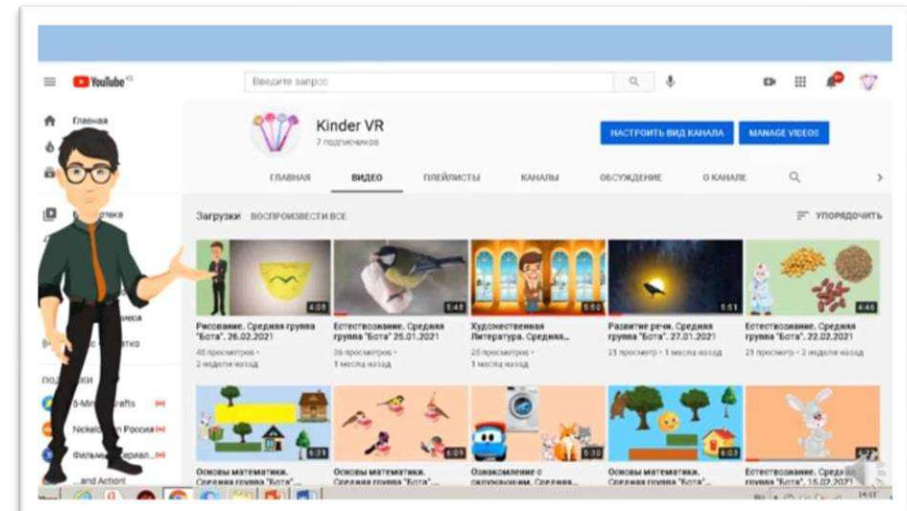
YouTube KZ

Введите запрос

Главная

Kinder VR
7 подписчиков

НАСТРОИТЬ ВИД КАНАЛА
MANAGE VIDEOS

ГЛАВНАЯ
ВИДЕО
ПЛЕЙЛИСТЫ
КАНАЛЫ
ОБСУЖДЕНИЕ
О КАНАЛЕ

Загрузки ВОСПРОИЗВЕСТИ ВСЕ
УПОРЯДОЧИТЬ

4:08
Рисование. Средняя группа "Бота". 26.02.2021
45 просмотров • 2 недели назад

5:45
Естествознание. Средняя группа "Бота" 25.01.2021
26 просмотров • 1 месяц назад

5:50
Художественная литература. Средняя...
25 просмотров • 1 месяц назад

5:51
Развитие речи. Средняя группа "Бота". 27.01.2021
23 просмотра • 1 месяц назад

4:46
Естествознание. Средняя группа "Бота". 22.02.2021
21 просмотр • 2 недели назад

6:39
Основы математики. Средняя группа...

6:01
Основы математики. Средняя группа "Бота"...

5:30
Ознакомление с окружающим...

6:03
Основы математики. Средняя группа "Бота"...

Естествознание. Средняя группа "Бота". 15.02.2021

ПОДПИСКИ
5-Minute Crafts
Nickelodeon Россия
Фильмы и сериалы
...and Action!